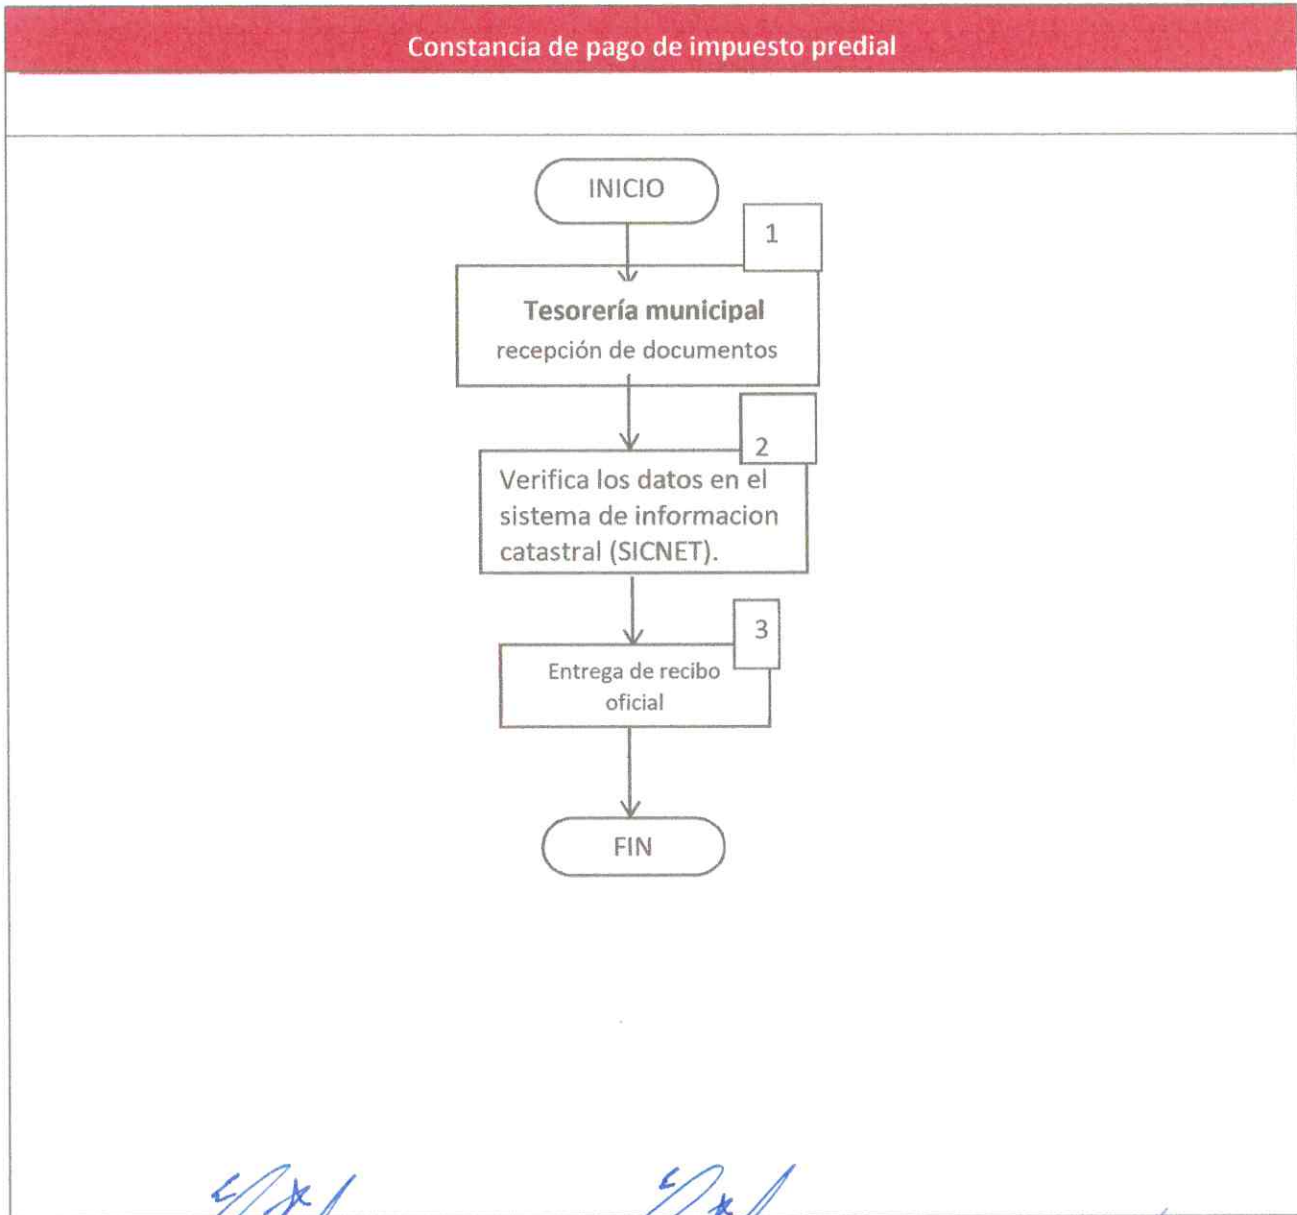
Constancia de pago de impuesto predial

INICIO

1

**Tesorería municipal**
recepción de documentos

2

Verifica los datos en el sistema de informacion catastral (SICNET).

3

Entrega de recibo oficial

FIN